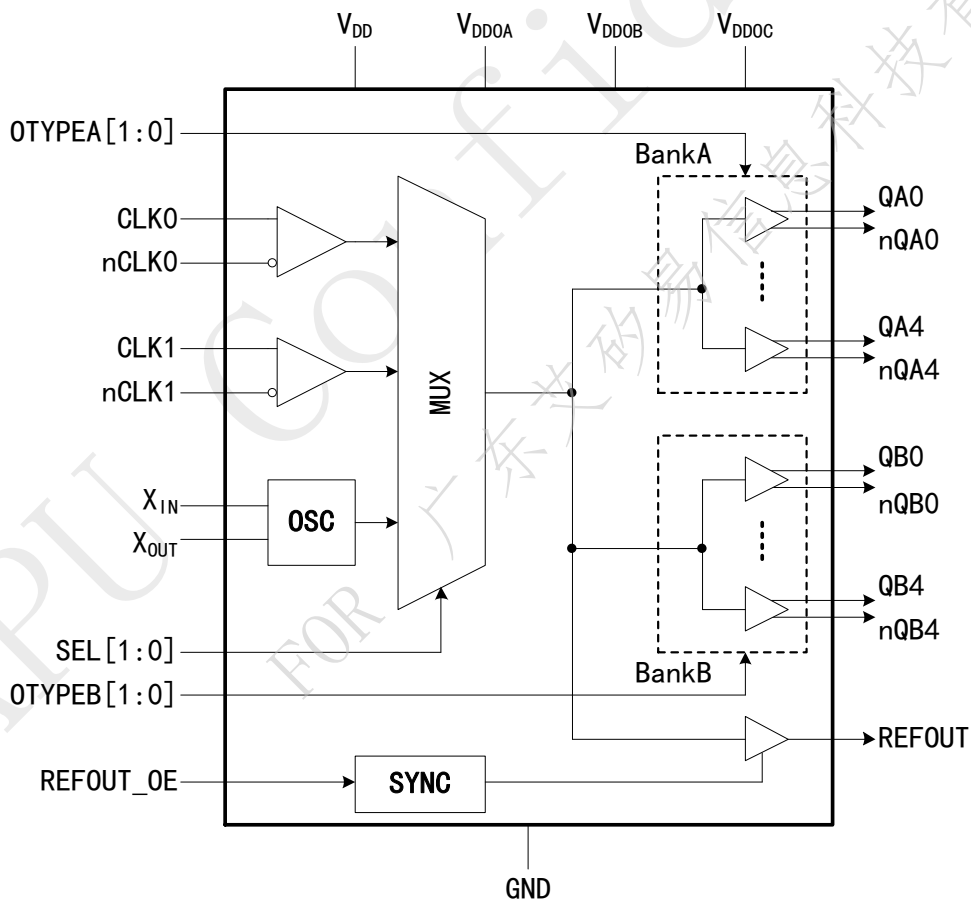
$V_{DD}$ $V_{DDOA}$ $V_{DDOB}$ $V_{DDOC}$

OTYPEA[1:0]

BankA

CLK0

nCLK0

CLK1

nCLK1

MUX

QA0

nQA0

QA4

nQA4

QB0

nQB0

QB4

nQB4

$X_{IN}$

$X_{OUT}$

OSC

SEL[1:0]

OTYPEB[1:0]

BankB

REFOUT

REFOUT_OE

SYNC

GND

FOR 广东芯矽易信息科技有限